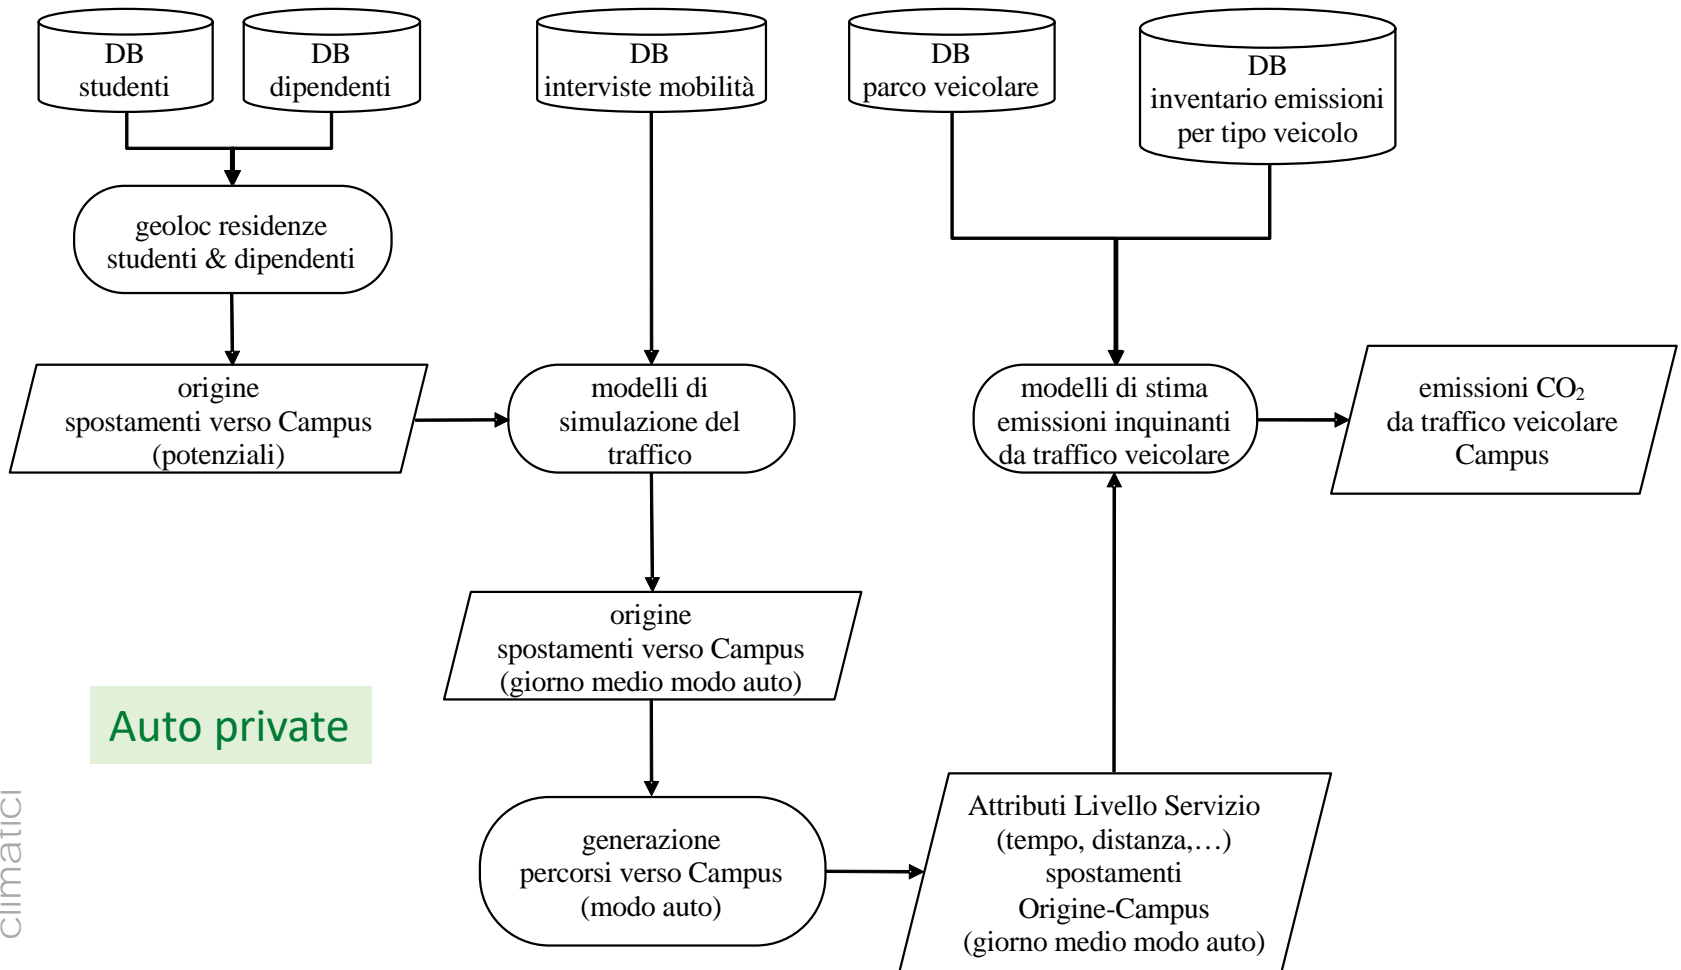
DB
studenti

DB
dipendenti

DB
interviste mobilità

DB
parco veicolare

DB
inventario emissioni
per tipo veicolo

geoloc residenze
studenti & dipendenti

origine
spostamenti verso Campus
(potenziali)

modelli di
simulazione del
traffico

modelli di stima
emissioni inquinanti
da traffico veicolare

emissioni $CO_2$
da traffico veicolare
Campus

origine
spostamenti verso Campus
(giorno medio modo auto)

Auto private

generazione
percorsi verso Campus
(modo auto)

Attributi Livello Servizio
(tempo, distanza,…)
spostamenti
Origine-Campus
(giorno medio modo auto)

climatici